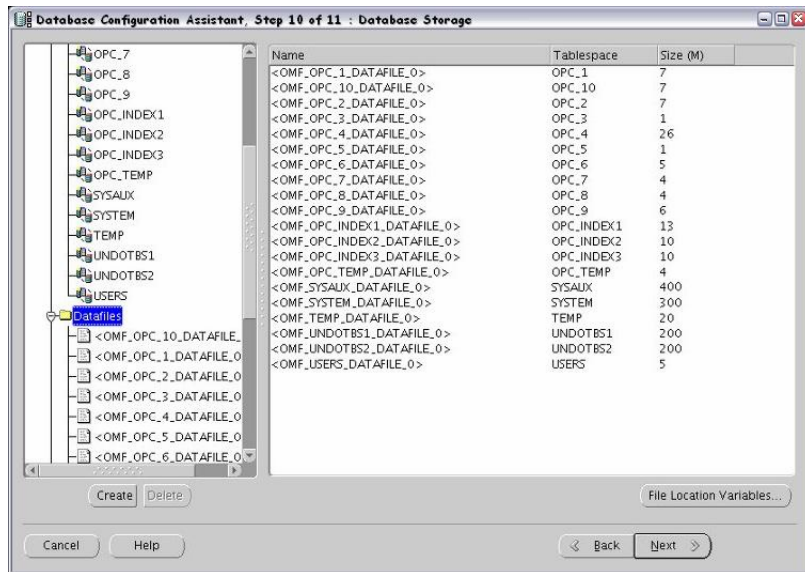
Database Configuration Assistant, Step 10 of 11 : Database Storage

OPC_7
OPC_8
OPC_9
OPC_INDEX1
OPC_INDEX2
OPC_INDEX3
OPC_TEMP
SYSAUX
SYSTEM
TEMP
UNDOTBS1
UNDOTBS2
USERS
Datafiles
<OMF_OPC_10_DATAFILE_
<OMF_OPC_1_DATAFILE_0
<OMF_OPC_2_DATAFILE_0
<OMF_OPC_3_DATAFILE_0
<OMF_OPC_4_DATAFILE_0
<OMF_OPC_5_DATAFILE_0
<OMF_OPC_6_DATAFILE_0

| Name | Tablespace | Size (M) |
|---|---|---|
| <OMF_OPC_1_DATAFILE_0> | OPC_1 | 7 |
| <OMF_OPC_10_DATAFILE_0> | OPC_10 | 7 |
| <OMF_OPC_2_DATAFILE_0> | OPC_2 | 7 |
| <OMF_OPC_3_DATAFILE_0> | OPC_3 | 1 |
| <OMF_OPC_4_DATAFILE_0> | OPC_4 | 26 |
| <OMF_OPC_5_DATAFILE_0> | OPC_5 | 1 |
| <OMF_OPC_6_DATAFILE_0> | OPC_6 | 5 |
| <OMF_OPC_7_DATAFILE_0> | OPC_7 | 4 |
| <OMF_OPC_8_DATAFILE_0> | OPC_8 | 4 |
| <OMF_OPC_9_DATAFILE_0> | OPC_9 | 6 |
| <OMF_OPC_INDEX1_DATAFILE_0> | OPC_INDEX1 | 13 |
| <OMF_OPC_INDEX2_DATAFILE_0> | OPC_INDEX2 | 10 |
| <OMF_OPC_INDEX3_DATAFILE_0> | OPC_INDEX3 | 10 |
| <OMF_OPC_TEMP_DATAFILE_0> | OPC_TEMP | 4 |
| <OMF_SYSAUX_DATAFILE_0> | SYSAUX | 400 |
| <OMF_SYSTEM_DATAFILE_0> | SYSTEM | 300 |
| <OMF_TEMP_DATAFILE_0> | TEMP | 20 |
| <OMF_UNDOTBS1_DATAFILE_0> | UNDOTBS1 | 200 |
| <OMF_UNDOTBS2_DATAFILE_0> | UNDOTBS2 | 200 |
| <OMF_USERS_DATAFILE_0> | USERS | 5 |

Create Delete
File Location Variables...
Cancel Help
Back Next